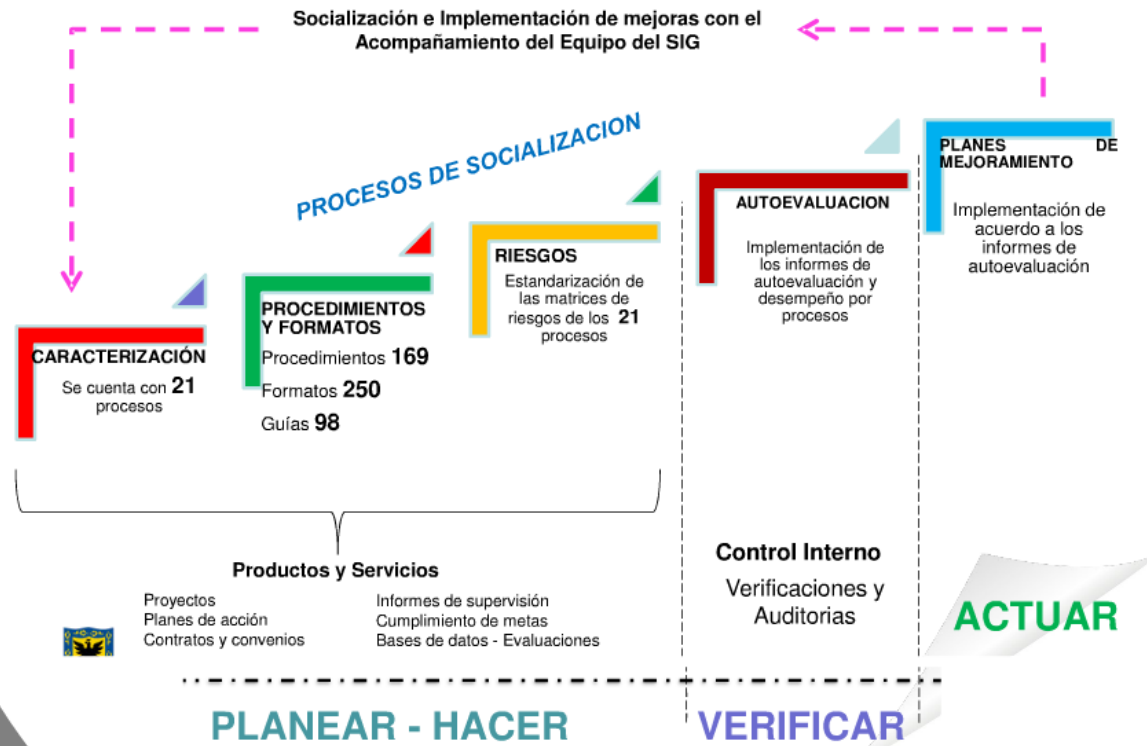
Socialización e Implementación de mejoras con el Acompañamiento del Equipo del SIG

PROCESOS DE SOCIALIZACION

PLANES DE MEJORAMIENTO

Implementación de acuerdo a los informes de autoevaluación

AUTOEVALUACION

Implementación de los informes de autoevaluación y desempeño por procesos

RIESGOS

Estandarización de las matrices de riesgos de los 21 procesos

PROCEDIMIENTOS Y FORMATOS

Procedimientos 169

Formatos 250

Guías 98

CARACTERIZACIÓN

Se cuenta con 21 procesos

Productos y Servicios

Proyectos
Planes de acción
Contratos y convenios

Informes de supervisión
Cumplimiento de metas
Bases de datos - Evaluaciones

Control Interno

Verificaciones y Auditorias

ACTUAR

PLANEAR - HACER

VERIFICAR